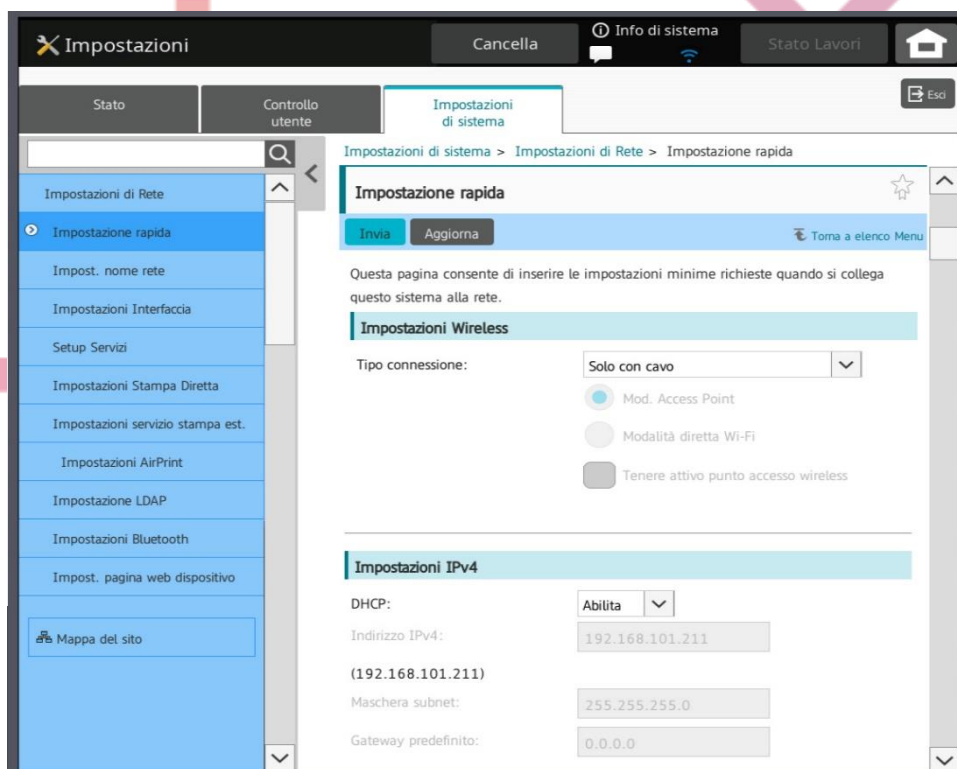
Impostazioni

Cancella

Info di sistema

Stato Lavori

Stato

Controllo utente

Impostazioni di sistema

Esci

Impostazioni di sistema > Impostazioni di Rete > Impostazione rapida

Impostazioni di Rete

Impostazione rapida

Impost. nome rete

Impostazioni Interfaccia

Setup Servizi

Impostazioni Stampa Diretta

Impostazioni servizio stampa est.

Impostazioni AirPrint

Impostazione LDAP

Impostazioni Bluetooth

Impost. pagina web dispositivo

Mappa del sito

Impostazione rapida

Invia

Aggiorna

Torna a elenco Menu

Questa pagina consente di inserire le impostazioni minime richieste quando si collega questo sistema alla rete.

Impostazioni Wireless

Tipo connessione:

Solo con cavo

Mod. Access Point

Modalità diretta Wi-Fi

Tenere attivo punto accesso wireless

Impostazioni IPv4

DHCP:

Abilita

Indirizzo IPv4:

192.168.101.211

(192.168.101.211)

Maschera subnet:

255.255.255.0

Gateway predefinito:

0.0.0.0